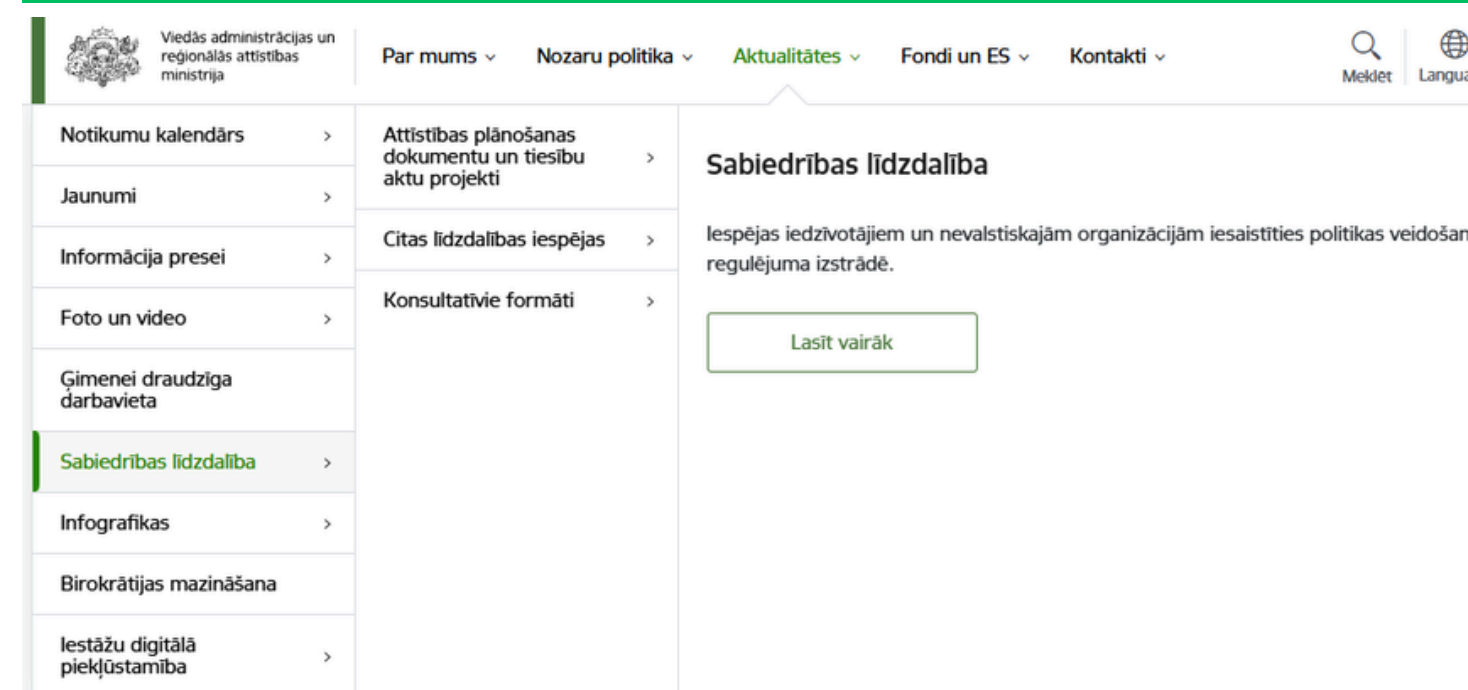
Viedās administrācijas un reģionālās attīstības ministrija

Par mums ⌄ Nozaru politika ⌄ Aktualitātes ⌄ Fondi un ES ⌄ Kontakti ⌄

Meklēt Langua

Notikumu kalendārs >

Jaunumi >

Informācija presei >

Foto un video >

Ģimenei draudzīga darbavieta

Sabiedrības līdzdalība >

Infografikas >

Birokrātijas mazināšana

Iestāžu digitālā piekļūstamība >

Attīstības plānošanas dokumentu un tiesību aktu projekti >

Citas līdzdalības iespējas >

Konsultatīvie formāti >

Sabiedrības līdzdalība

Iespējas iedzīvotājiem un nevalstiskajām organizācijām iesaistīties politikas veidošan regulējuma izstrādē.

Lasīt vairāk